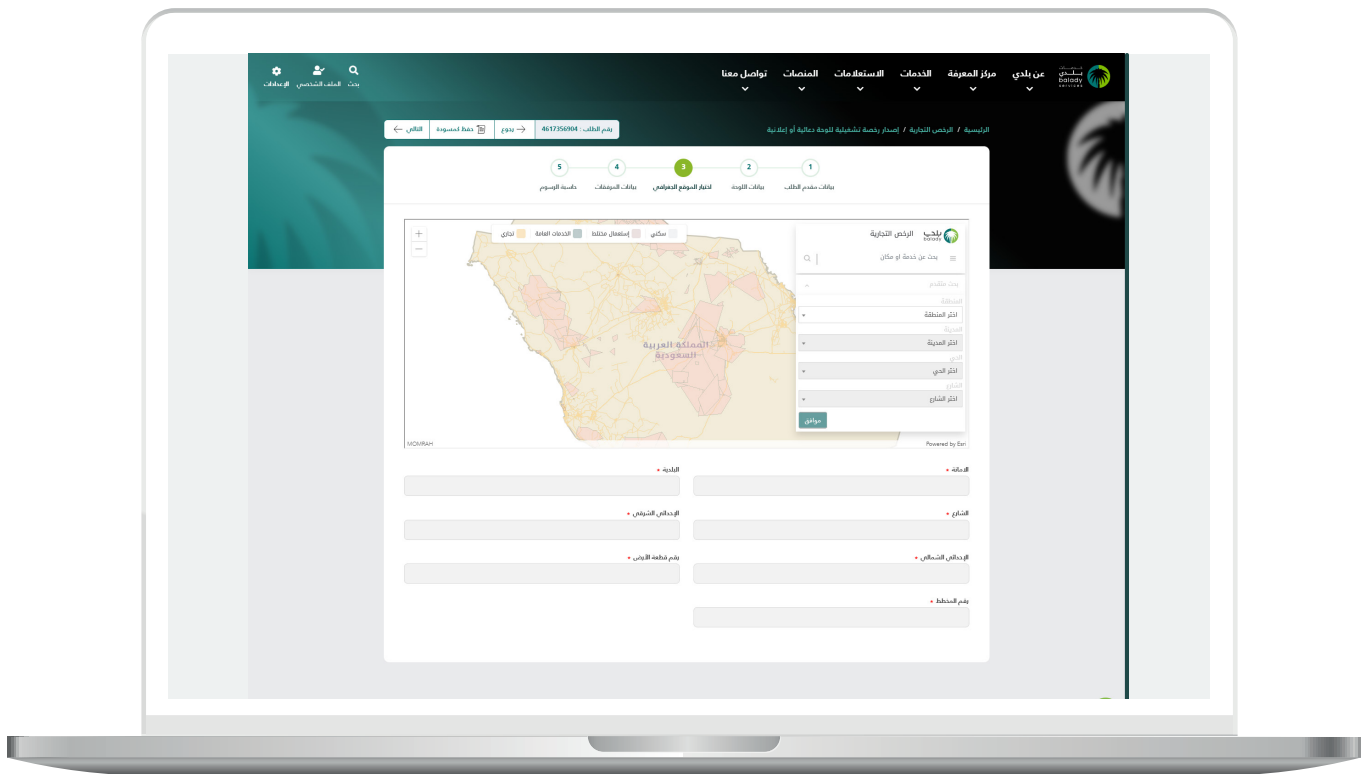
بلدي balady
عن بلدي
مركز المعرفة
الخدمات
الاستعلامات
المنصات
تواصل معنا
بحث
الملف الشخصي
الإعدادات

الرئيسية / الرخص التجارية / إصدار رخصة تشغيلية للوحة دعائية أو إعلانية

رقم الطلب : 4617356904
رجوع
حفظ كمسودة
التالي

1 بيانات مقدم الطلب
2 بيانات اللوحة
3 اختيار الموقع الجغرافي
4 بيانات المرفقات
5 حاسبة الرسوم

سكني
إستعمال مختلط
الخدمات العامة
تجاري
بلدي balady
الرخص التجارية
بحث عن خدمة أو مكان
بحث متقدم
المنطقة
اختر المنطقة
المدينة
اختر المدينة
الحي
اختر الحي
الشارع
اختر الشارع
موافق
المملكة العربية السعودية
MOMRAH
Powered by Esri

الامانة *
البلدية *
الشارع *
الإحداثي الشرقي *
الإحداثي الشمالي *
رقم قطعة الأرض *
رقم المخطط *